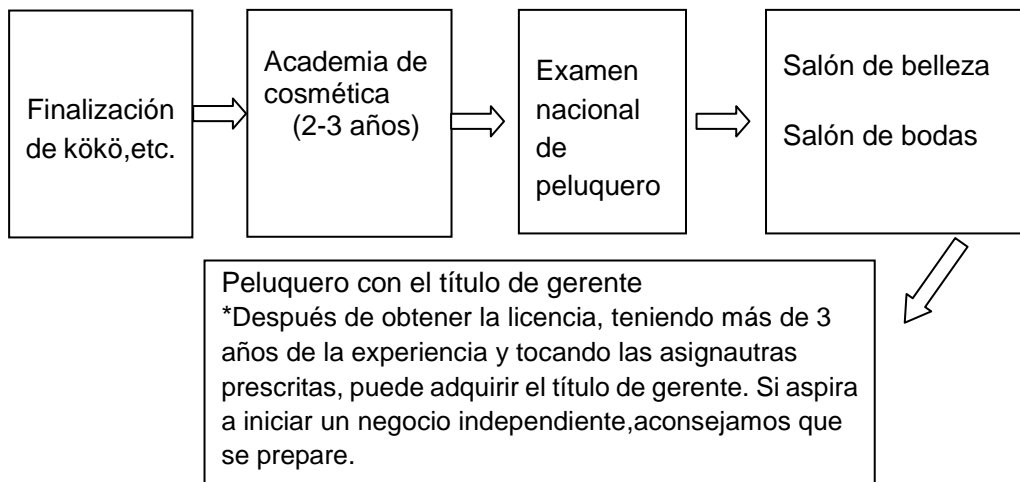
Finalización de kökö,etc.

Academia de cosmética (2-3 años)

Examen nacional de peluquero

Salón de belleza

Salón de bodas

Peluquero con el título de gerente
*Después de obtener la licencia, teniendo más de 3 años de la experiencia y tocando las asignautras prescritas, puede adquirir el título de gerente. Si aspira a iniciar un negocio independiente,aconsejamos que se prepare.